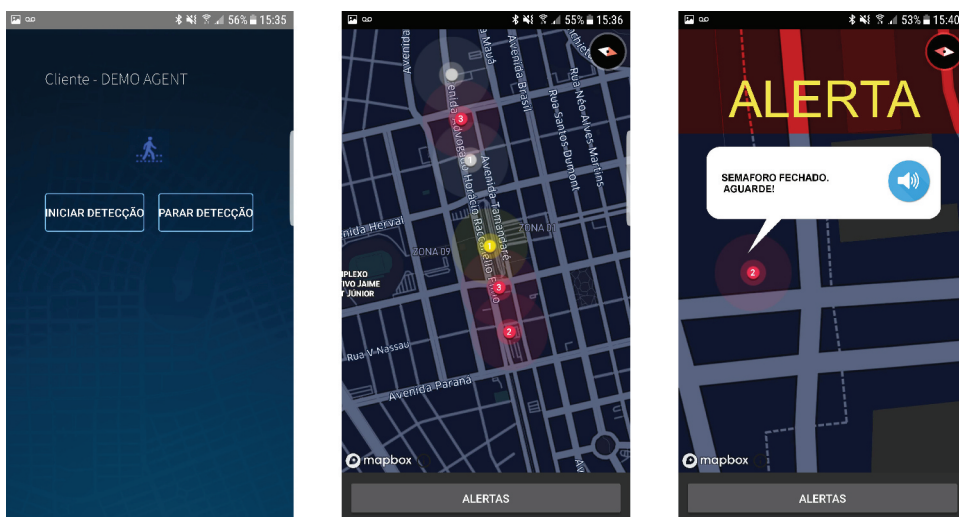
56% 15:35

Cliente - DEMO AGENT

INICIAR DETECÇÃO

PARAR DETECÇÃO

55% 15:36

Avenida

Avenida Brasil

Rua Néo Alves Martins

Rua Santos Dumont

Avenida Advogado Horácio Raccanello Filho

Avenida Tamandaré

Avenida Herval

ZONA 09

ZONA 01

PLEXO
IVO JAIME
T JÚNIOR

Rua V. Nassau

Avenida Paraná

3

1

1

3

2

mapbox

ALERTAS

53% 15:40

ALERTA

SEMAFORO FECHADO.
AGUARDE!

2

mapbox

ALERTAS